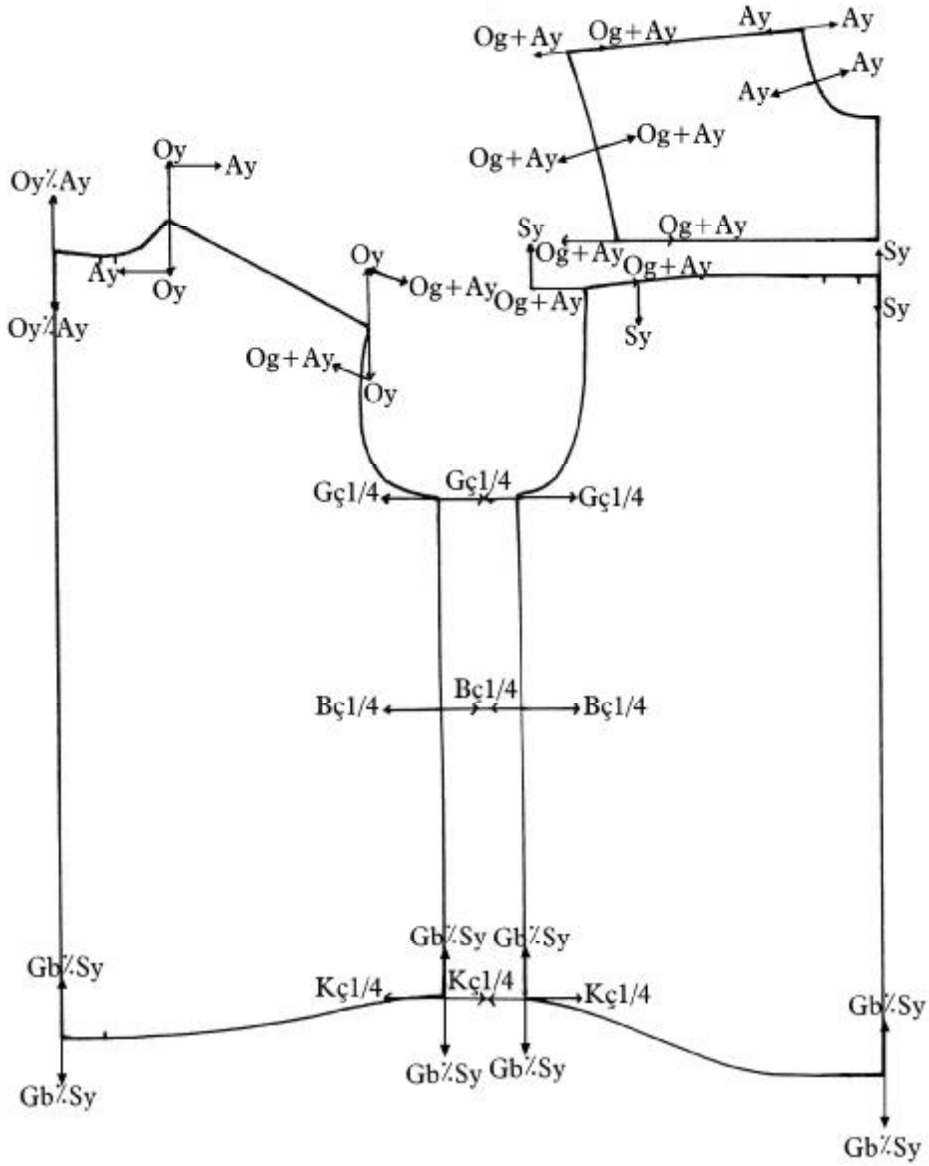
Og+Ay Og+Ay Ay Ay

Ay Ay

Og+Ay Og+Ay

Oy Ay

Oy½Ay

Sy Og+Ay

Sy

Ay Oy

Oy

Og+Ay Og+Ay

Og+Ay Og+Ay

Sy

Oy½Ay

Sy

Og+Ay

Oy

Gç1/4 Gç1/4 Gç1/4

Bç1/4 Bç1/4 Bç1/4

Gb½Sy Gb½Sy

Gb½Sy

Kç1/4 Kç1/4 Kç1/4

Gb½Sy

Gb½Sy Gb½Sy

Gb½Sy

Gb½Sy